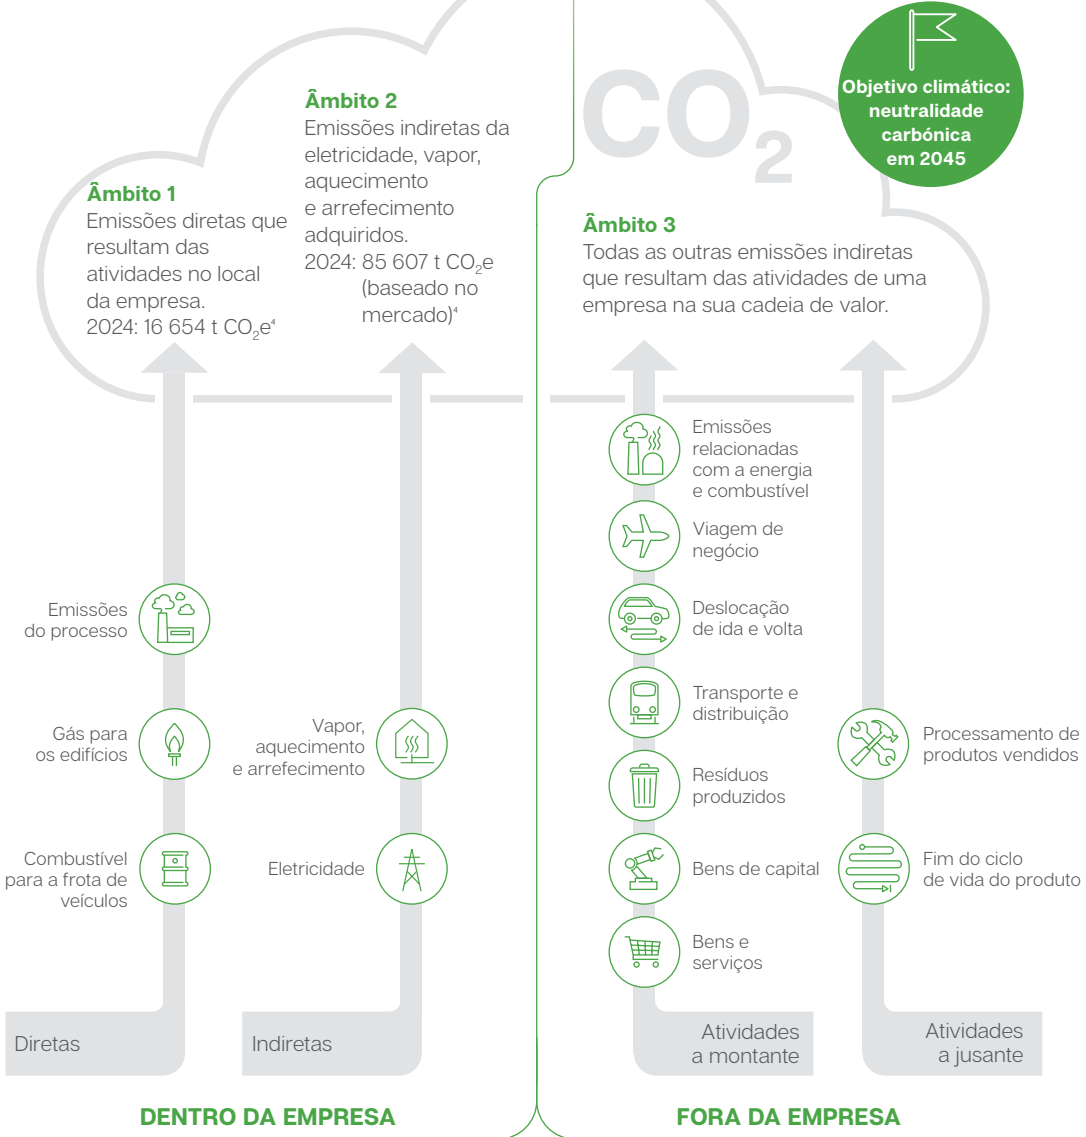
$CO_2$

Objetivo climático: neutralidade carbónica em 2045

Âmbito 1
Emissões diretas que resultam das atividades no local da empresa.
2024: 16 654 t $CO_2e^4$

Âmbito 2
Emissões indiretas da eletricidade, vapor, aquecimento e arrefecimento adquiridos.
2024: 85 607 t $CO_2e$ (baseado no mercado)$^4$

Âmbito 3
Todas as outras emissões indiretas que resultam das atividades de uma empresa na sua cadeia de valor.

Emissões do processo

Gás para os edifícios

Combustível para a frota de veículos

Vapor, aquecimento e arrefecimento

Eletricidade

Emissões relacionadas com a energia e combustível

Viagem de negócio

Deslocação de ida e volta

Transporte e distribuição

Resíduos produzidos

Bens de capital

Bens e serviços

Processamento de produtos vendidos

Fim do ciclo de vida do produto

Diretas

Indiretas

Atividades a montante

Atividades a jusante

DENTRO DA EMPRESA

FORA DA EMPRESA